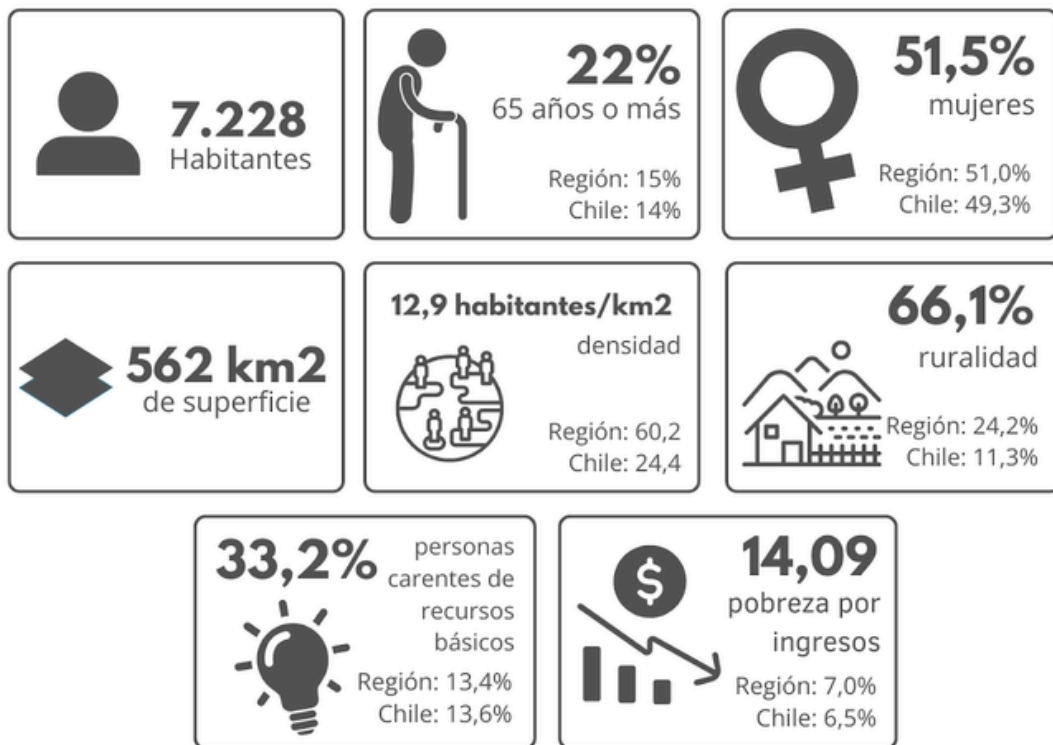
7.228
Habitantes

22%
65 años o más
Región: 15%
Chile: 14%

51,5%
mujeres
Región: 51,0%
Chile: 49,3%

562 km2
de superficie

12,9 habitantes/km2
densidad
Región: 60,2
Chile: 24,4

66,1%
ruralidad
Región: 24,2%
Chile: 11,3%

33,2%
personas carentes de recursos básicos
Región: 13,4%
Chile: 13,6%

$
14,09
pobreza por ingresos
Región: 7,0%
Chile: 6,5%